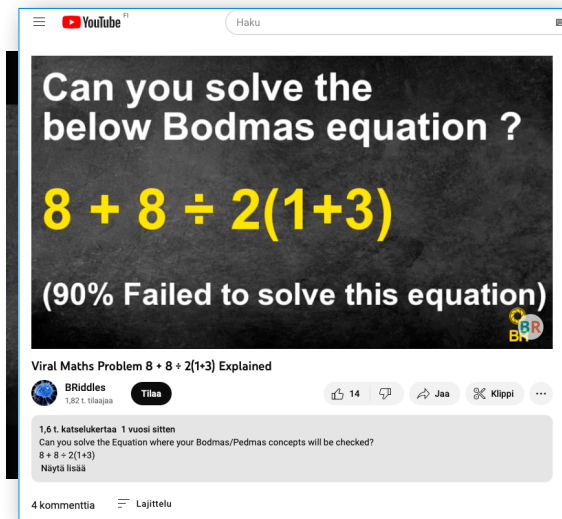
YouTube FI

Haku

Can you solve the below Bodmas equation ?

$8 + 8 \div 2(1+3)$

(90% Failed to solve this equation)

BR

Viral Maths Problem 8 + 8 ÷ 2(1+3) Explained

BRiddles
1,82 t. tilaajaa

Tilaa

14

Jaa

Klippi

...

1,6 t. katselukertaa 1 vuosi sitten
Can you solve the Equation where your Bodmas/Pedmas concepts will be checked?
8 + 8 ÷ 2(1+3)
Näytä lisää

4 kommenttia

Lajittelu